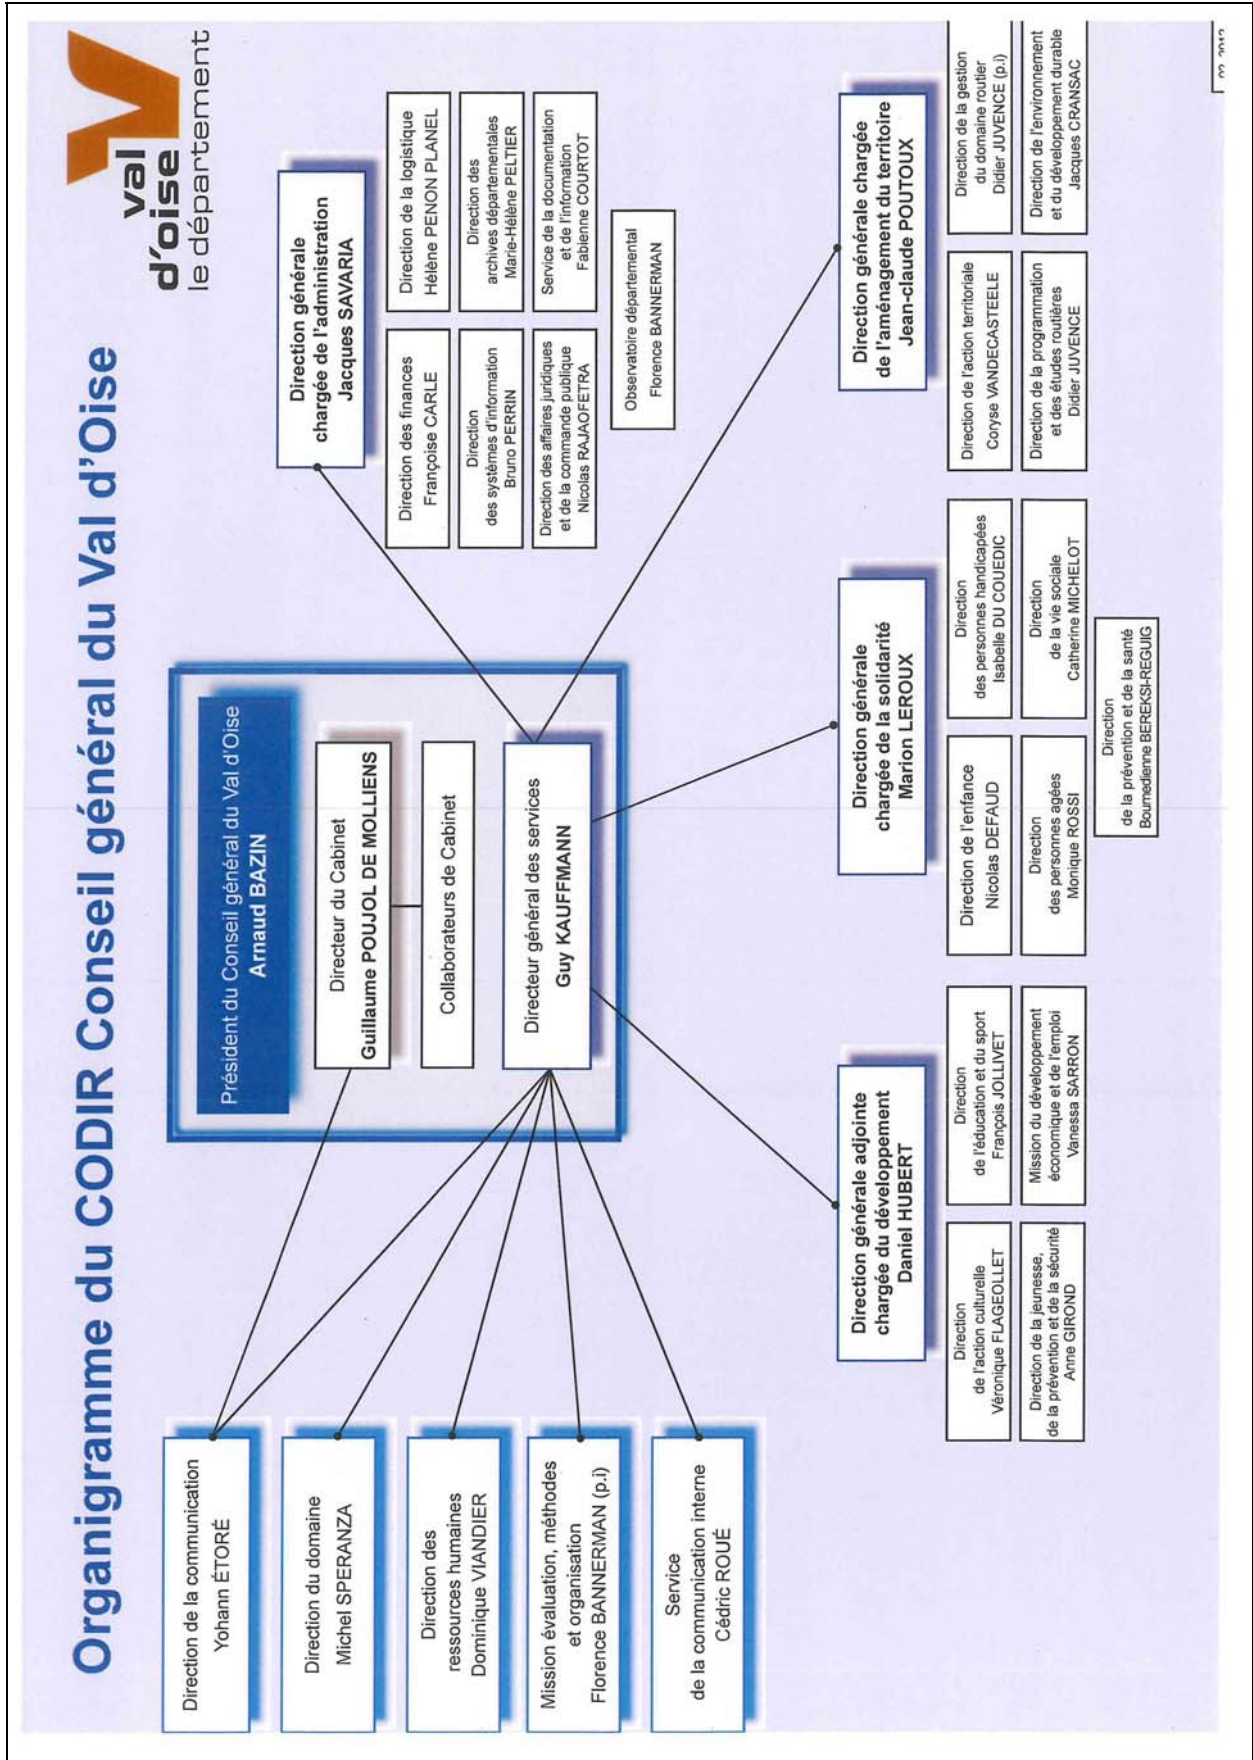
Organigramme du CODIR Conseil général du Val d'Oise

val d'oise le département

Président du Conseil général du Val d'Oise
Arnaud BAZIN

Directeur du Cabinet
Guillaume POUJOL DE MOLLIENS

Collaborateurs de Cabinet

Directeur général des services
Guy KAUFFMANN

Direction de la communication
Yohann ÉTORÉ

Direction du domaine
Michel SPERANZA

Direction des ressources humaines
Dominique VIANDIER

Mission évaluation, méthodes et organisation
Florence BANNERMAN (p.i)

Service de la communication interne
Cédric ROUÉ

Direction générale adjointe chargée du développement
Daniel HUBERT

Direction de l'action culturelle
Véronique FLAGEOLLET

Direction de l'éducation et du sport
François JOLLIVET

Direction de la jeunesse, de la prévention et de la sécurité
Anne GIROND

Mission du développement économique et de l'emploi
Vanessa SARRON

Direction générale chargée de la solidarité
Marion LEROUX

Direction de l'enfance
Nicolas DEFAUD

Direction des personnes handicapées
Isabelle DU COUEDIC

Direction des personnes agées
Monique ROSSI

Direction de la vie sociale
Catherine MICHELOT

Direction de la prévention et de la santé
Boumedienne BEREKSI-REGUIG

Direction générale chargée de l'administration
Jacques SAVARIA

Direction des finances
Françoise CARLE

Direction de la logistique
Hélène PENON PLANEL

Direction des systèmes d'information
Bruno PERRIN

Direction des archives départementales
Marie-Hélène PELTIER

Direction des affaires juridiques et de la commande publique
Nicolas RAJAOFETRA

Service de la documentation et de l'information
Fabienne COURTOT

Observatoire départemental
Florence BANNERMAN

Direction générale chargée de l'aménagement du territoire
Jean-claude POUTOUX

Direction de l'action territoriale
Coryse VANDECASTEELE

Direction de la gestion du domaine routier
Didier JUVENCE (p.i)

Direction de la programmation et des études routières
Didier JUVENCE

Direction de l'environnement et du développement durable
Jacques CRANSAC

02-2012